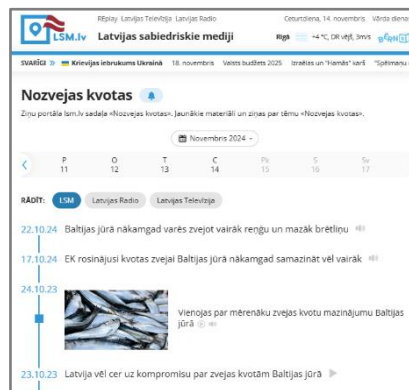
LSM.lv REplay Latvijas Televīzija Latvijas Radio Ceturtdiena, 14. novembris Vārda dien

Latvijas sabiedriskie mediji

Rīgā +4 °C, DR vējš, 3m/s

SVARĪGI » Krievijas iebrukums Ukrainā 18. novembris Valsts budžets 2025 Izraēlas un "Hamās" karš "Spēlmaņu n

Nozvejas kvotas

Ziņu portāla lsm.lv sadaļa «Nozvejas kvotas». Jaunākie materiāli un ziņas par tēmu «Nozvejas kvotas».

Novembris 2024

| P | O | T | C | Pk | S | Sv |
|---|---|---|---|---|---|---|
| 11 | 12 | 13 | 14 | 15 | 16 | 17 |

RĀDĪT: LSM Latvijas Radio Latvijas Televīzija

22.10.24 Baltijas jūrā nākamgad varēs zvejot vairāk reņģu un mazāk brētliņu

17.10.24 EK rosinājusi kvotas zvejai Baltijas jūrā nākamgad samazināt vēl vairāk

24.10.23 Vienojas par mērenāku zvejas kvotu mazinājumu Baltijas jūrā

23.10.23 Latvija vēl cer uz kompromisu par zvejas kvotām Baltijas jūrā